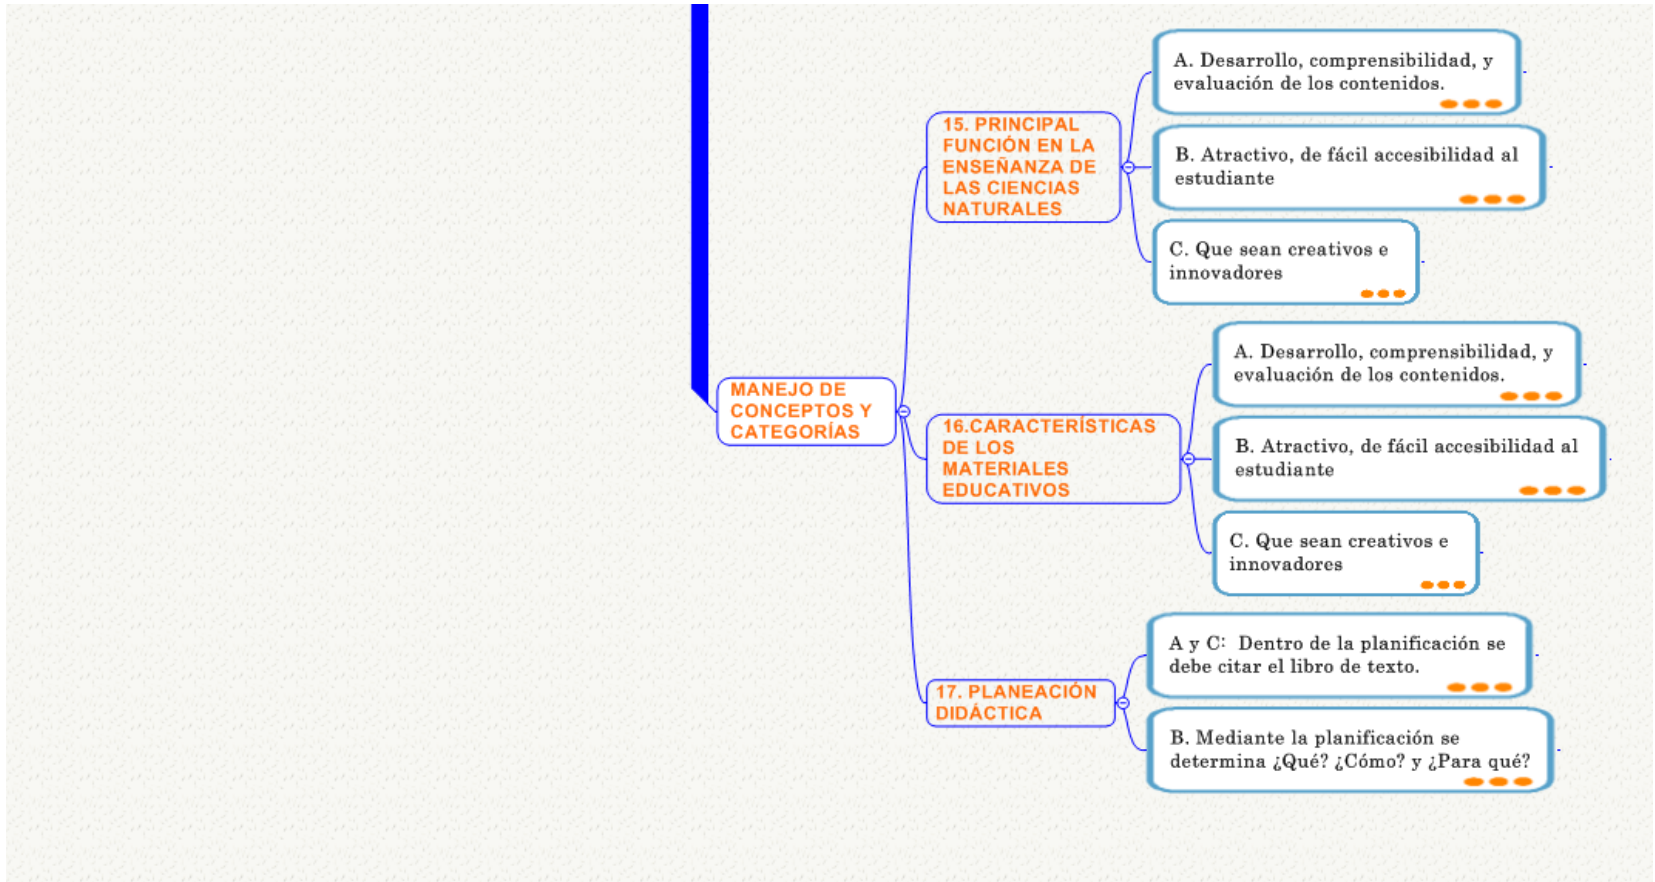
MANEJO DE CONCEPTOS Y CATEGORÍAS

15. PRINCIPAL FUNCIÓN EN LA ENSEÑANZA DE LAS CIENCIAS NATURALES

A. Desarrollo, comprensibilidad, y evaluación de los contenidos.

B. Atractivo, de fácil accesibilidad al estudiante

C. Que sean creativos e innovadores

16.CARACTERÍSTICAS DE LOS MATERIALES EDUCATIVOS

A. Desarrollo, comprensibilidad, y evaluación de los contenidos.

B. Atractivo, de fácil accesibilidad al estudiante

C. Que sean creativos e innovadores

17. PLANEACIÓN DIDÁCTICA

A y C: Dentro de la planificación se debe citar el libro de texto.

B. Mediante la planificación se determina ¿Qué? ¿Cómo? y ¿Para qué?